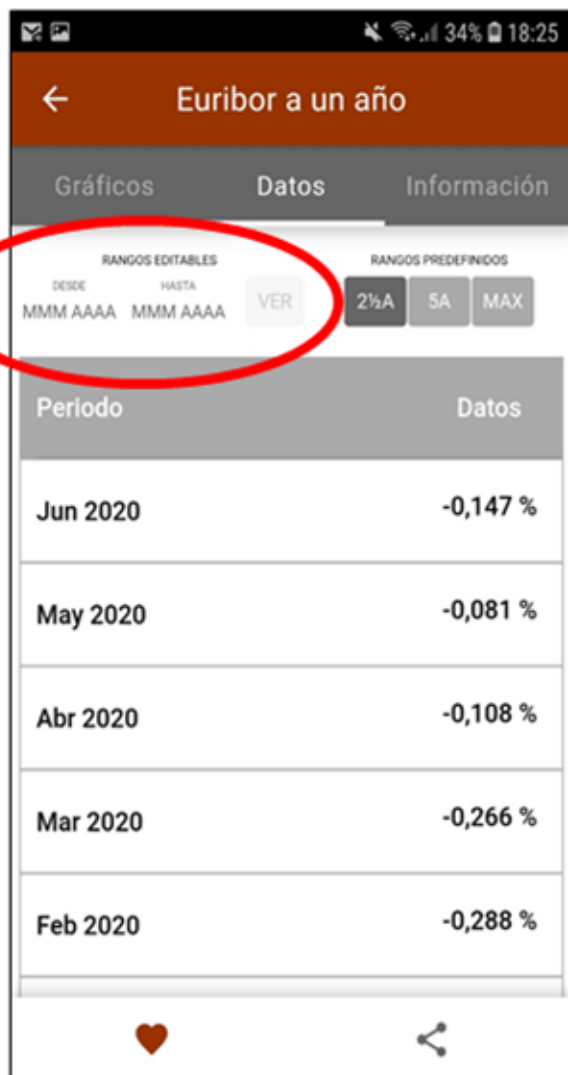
34% 18:25

Euribor a un año

Gráficos Datos Información

RANGOS EDITABLES
DESDE HASTA
MMM AAAA MMM AAAA VER

RANGOS PREDEFINIDOS
2½A 5A MAX

| Periodo | Datos |
|---|---|
| Jun 2020 | -0,147 % |
| May 2020 | -0,081 % |
| Abr 2020 | -0,108 % |
| Mar 2020 | -0,266 % |
| Feb 2020 | -0,288 % |